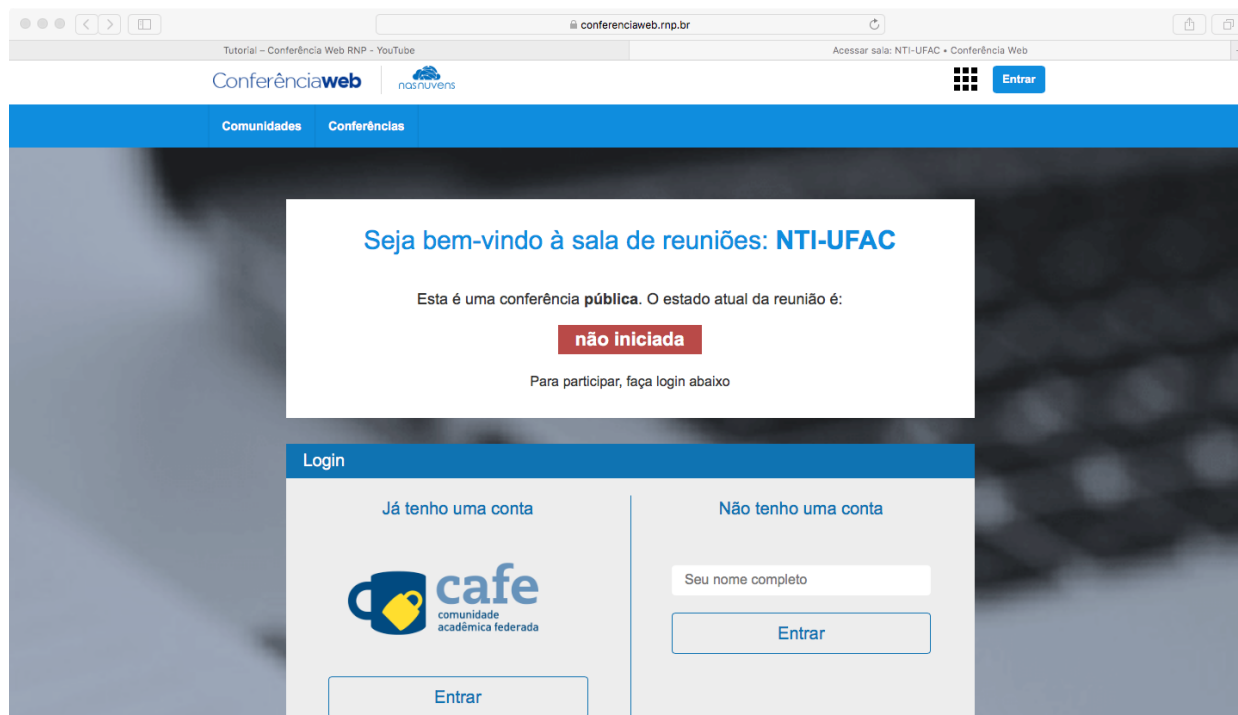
conferenciaweb.rnp.br

Tutorial – Conferência Web RNP - YouTube

Acessar sala: NTI-UFAC • Conferência Web

Conferênciaweb

nasnuvens

Entrar

Comunidades

Conferências

Seja bem-vindo à sala de reuniões: NTI-UFAC

Esta é uma conferência pública. O estado atual da reunião é:

não iniciada

Para participar, faça login abaixo

Login

Já tenho uma conta

cafe
comunidade acadêmica federada

Entrar

Não tenho uma conta

Seu nome completo

Entrar